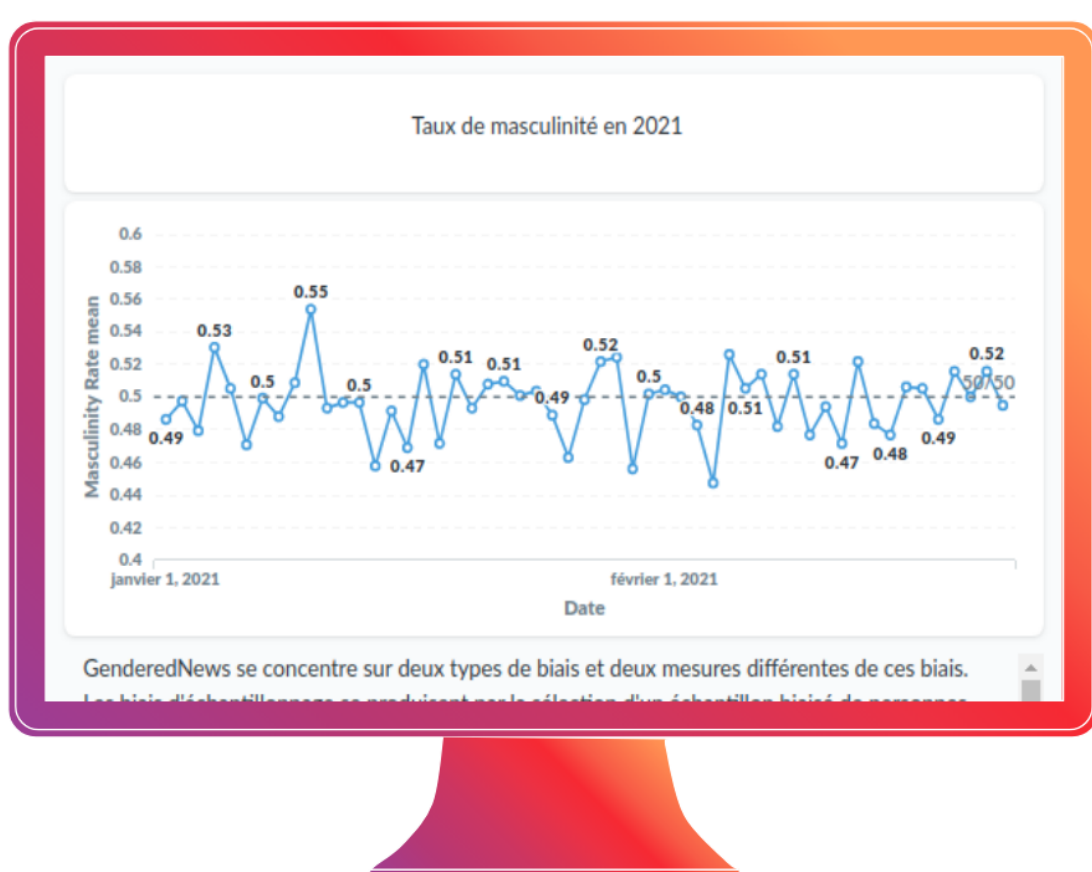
Taux de masculinité en 2021

Masculinity Rate mean

0.6
0.58
0.56
0.54
0.52
0.5
0.48
0.46
0.44
0.42
0.4

0.49 0.53 0.5 0.55 0.5 0.47 0.51 0.51 0.49 0.52 0.5 0.48 0.51 0.51 0.47 0.48 0.49 0.52 50/50

janvier 1, 2021
février 1, 2021

Date

GenderedNews se concentre sur deux types de biais et deux mesures différentes de ces biais.
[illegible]